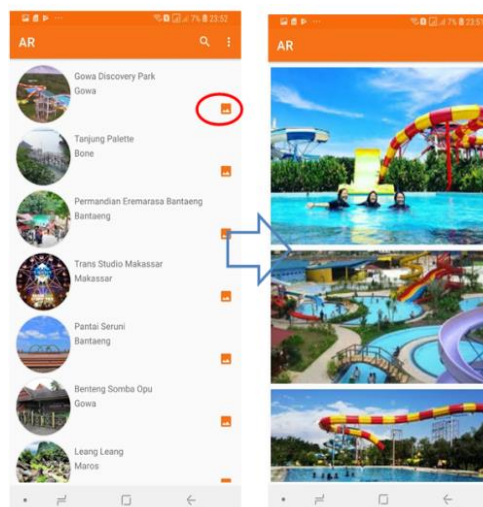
7% 23:52

AR

Gowa Discovery Park
Gowa

Tanjung Palette
Bone

Permandian Eremarasa Bantaeng
Bantaeng

Trans Studio Makassar
Makassar

Pantai Seruni
Bantaeng

Benteng Somba Opu
Gowa

Leang Leang
Maros

7% 23:52

AR